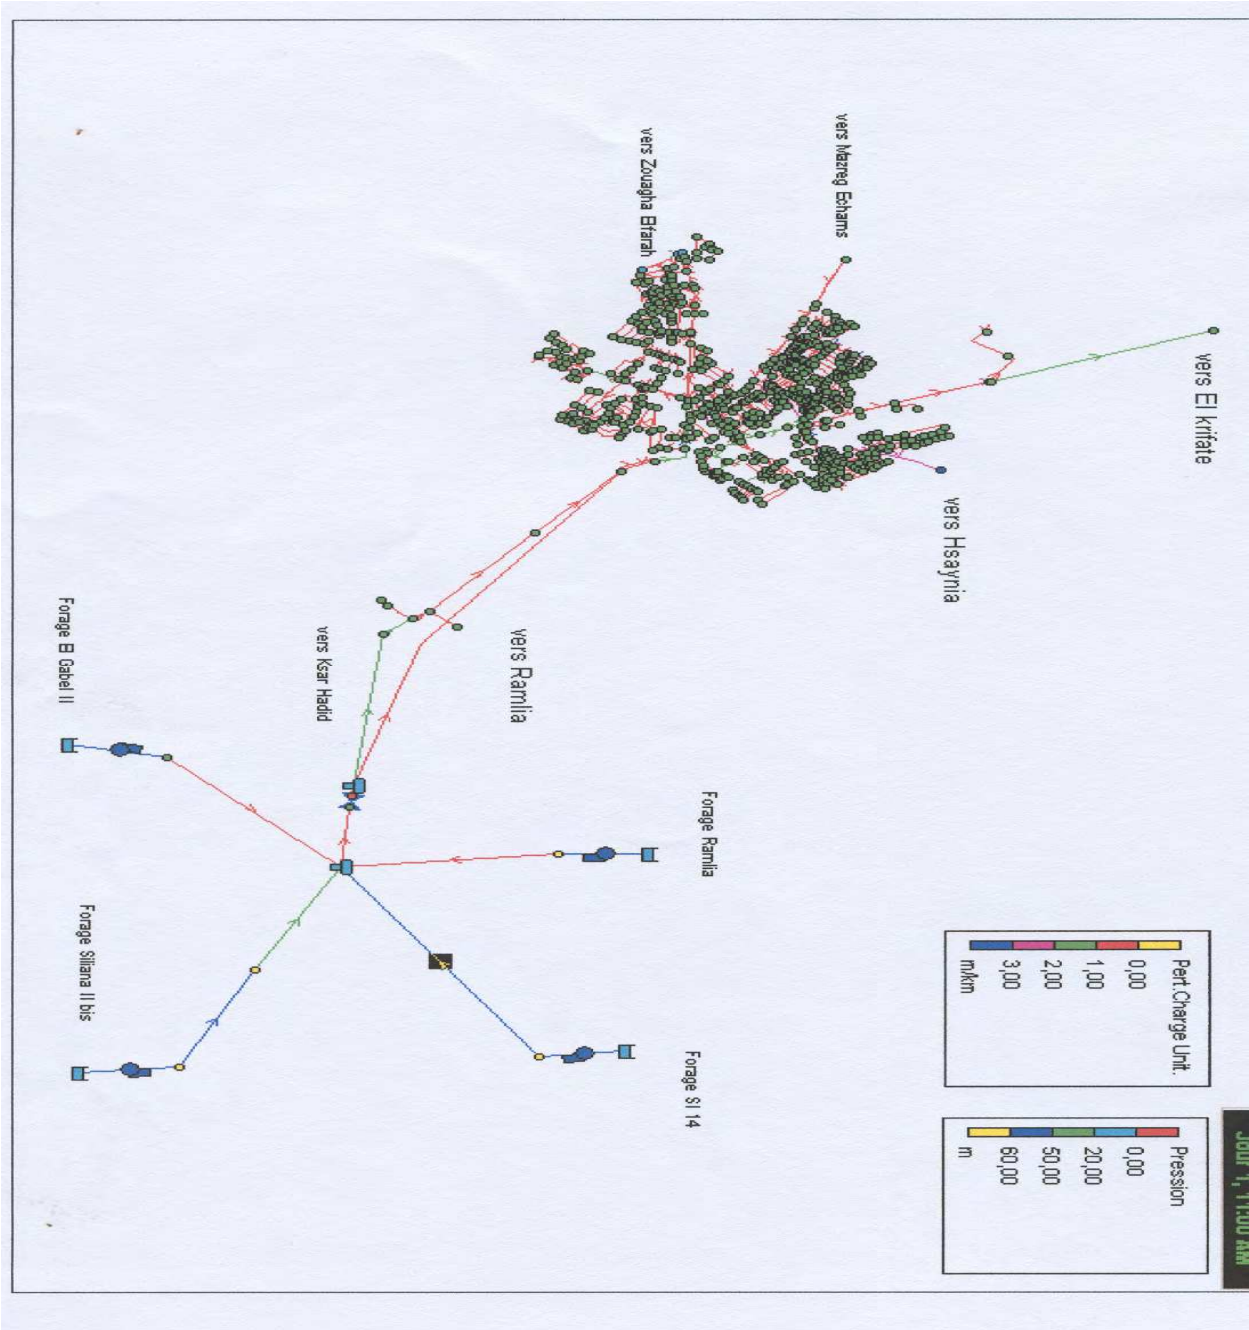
vers El krifate

vers Mazreg Echams

vers Zouagha Bfarah

vers Hsaynia

vers Ramlia

vers Ksar Hadid

Forage El Gabel II

Forage Ramlia

Forage Siliana II bis

Forage Sl 14

Pert.Charge Unit.
0,00
1,00
2,00
3,00
m/Km

Pression
0,00
20,00
50,00
60,00
m

Jour 1, 11:00 AM